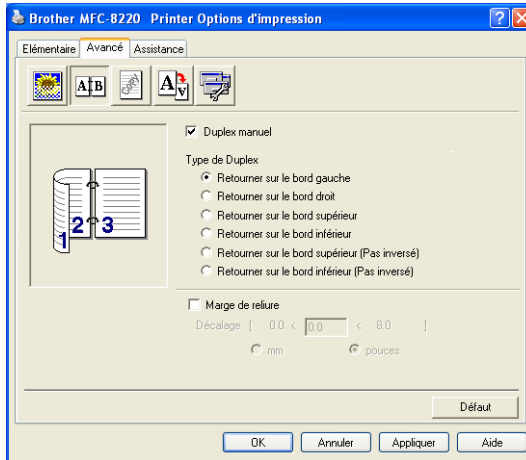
Brother MFC-8220 Printer Options d'impression

Elémentaire | Avancé | Assistance

AB

1 2 3

Duplex manuel

Type de Duplex

Retourner sur le bord gauche

Retourner sur le bord droit

Retourner sur le bord supérieur

Retourner sur le bord inférieur

Retourner sur le bord supérieur (Pas inversé)

Retourner sur le bord inférieur (Pas inversé)

Marge de reliure

Décalage [ 0.0 < 0.0 < 8.0 ]

mm pouces

Défaut

OK Annuler Appliquer Aide